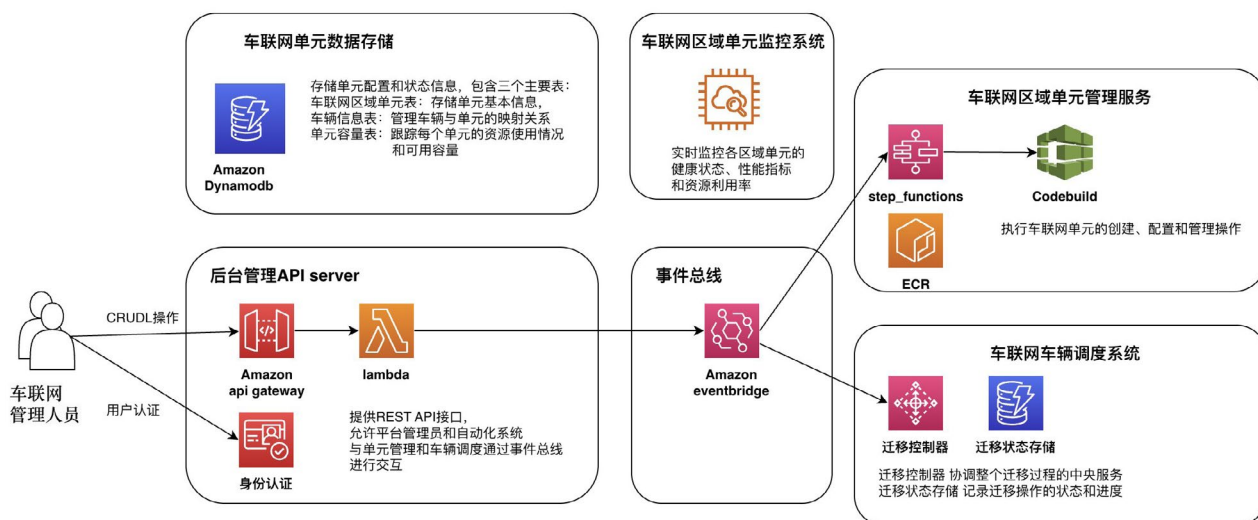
车联网单元数据存储

Amazon Dynamodb

存储单元配置和状态信息，包含三个主要表：
车联网区域单元表：存储单元基本信息，
车辆信息表：管理车辆与单元的映射关系
单元容量表：跟踪每个单元的资源使用情况和可用容量

车联网区域单元监控系统

实时监控各区域单元的健康状态、性能指标和资源利用率

车联网区域单元管理服务

step_functions

Codebuild

ECR

执行车联网单元的创建、配置和管理操作

车联网管理人员

CRUDL操作

用户认证

后台管理API server

Amazon api gateway

lambda

身份认证

提供REST API接口，
允许平台管理员和自动化系统
与单元管理和车辆调度通过事件总线进行交互

事件总线

Amazon eventbridge

车联网车辆调度系统

迁移控制器

迁移状态存储

迁移控制器 协调整个迁移过程的中央服务
迁移状态存储 记录迁移操作的状态和进度